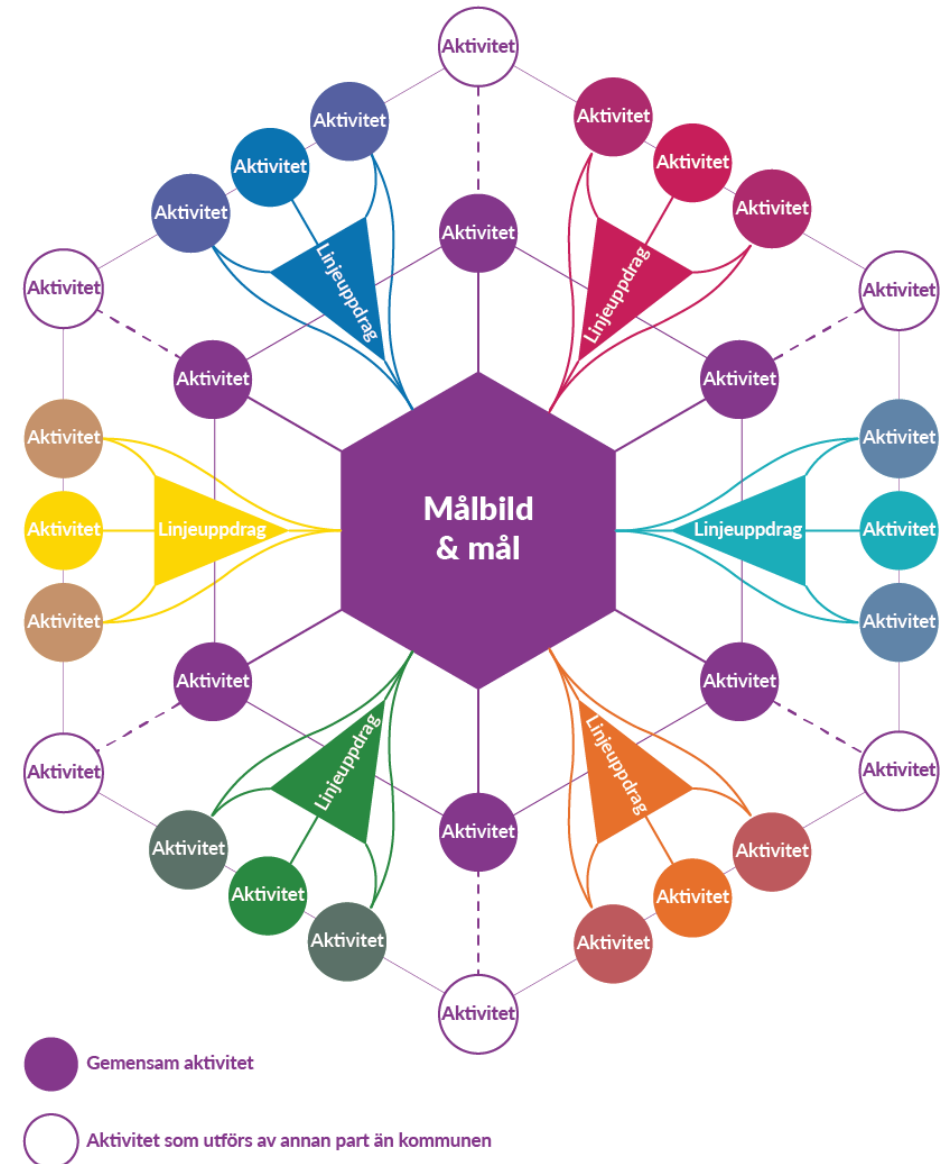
Aktivitet

Aktivitet

Aktivitet

Aktivitet

Linjeuppdrag

Aktivitet

Aktivitet

Aktivitet

Aktivitet

Linjeuppdrag

Aktivitet

Aktivitet

Aktivitet

Aktivitet

Aktivitet

Aktivitet

Linjeuppdrag

Målbild & mål

Aktivitet

Aktivitet

Linjeuppdrag

Aktivitet

Aktivitet

Aktivitet

Aktivitet

Aktivitet

Aktivitet

Linjeuppdrag

Aktivitet

Aktivitet

Aktivitet

Linjeuppdrag

Aktivitet

Aktivitet

Aktivitet

Aktivitet

Aktivitet

Aktivitet

Gemensam aktivitet

Aktivitet som utförs av annan part än kommunen